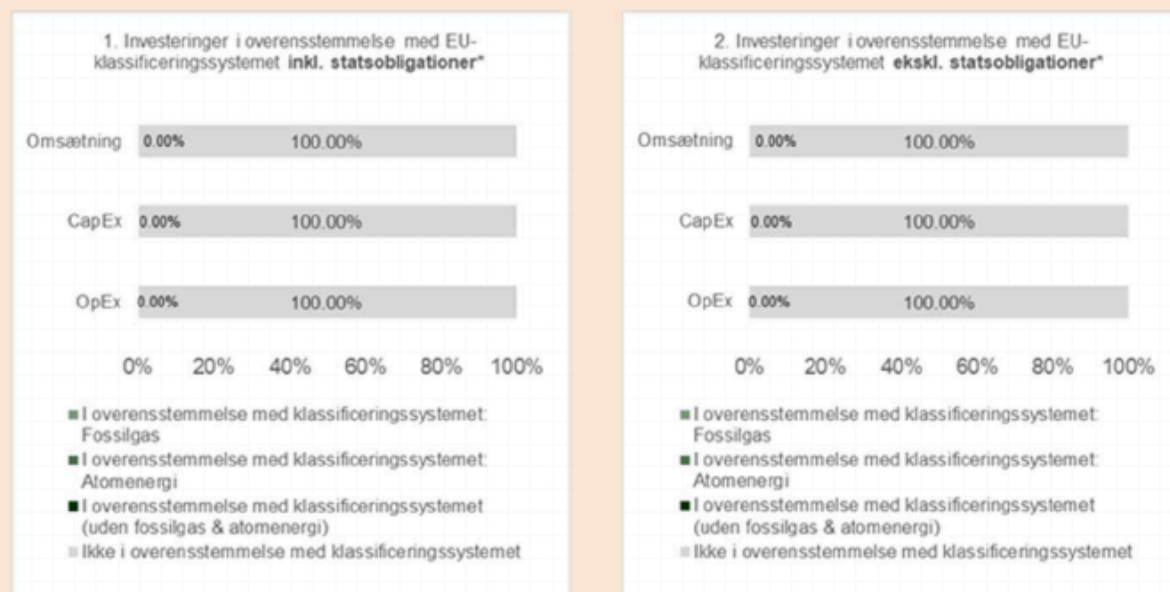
1. Investeringer i overensstemmelse med EU-klassificeringssystemet **inkl. statsobligationer***

Omsætning 0.00% 100.00%

CapEx 0.00% 100.00%

OpEx 0.00% 100.00%

0% 20% 40% 60% 80% 100%

I overensstemmelse med klassificeringssystemet: Fossilgas

I overensstemmelse med klassificeringssystemet: Atomenergi

I overensstemmelse med klassificeringssystemet (uden fossilgas & atomenergi)

Ikke i overensstemmelse med klassificeringssystemet

2. Investeringer i overensstemmelse med EU-klassificeringssystemet **ekskl. statsobligationer***

Omsætning 0.00% 100.00%

CapEx 0.00% 100.00%

OpEx 0.00% 100.00%

0% 20% 40% 60% 80% 100%

I overensstemmelse med klassificeringssystemet: Fossilgas

I overensstemmelse med klassificeringssystemet: Atomenergi

I overensstemmelse med klassificeringssystemet (uden fossilgas & atomenergi)

Ikke i overensstemmelse med klassificeringssystemet